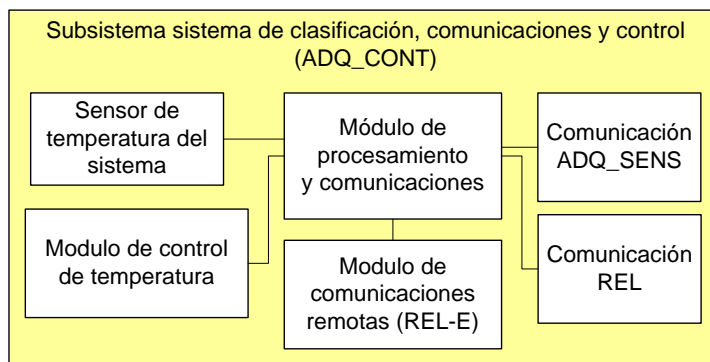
Subsistema sistema de clasificación, comunicaciones y control (ADQ_CONT)

Sensor de temperatura del sistema

Módulo de procesamiento y comunicaciones

Comunicación ADQ_SENS

Modulo de control de temperatura

Modulo de comunicaciones remotas (REL-E)

Comunicación REL